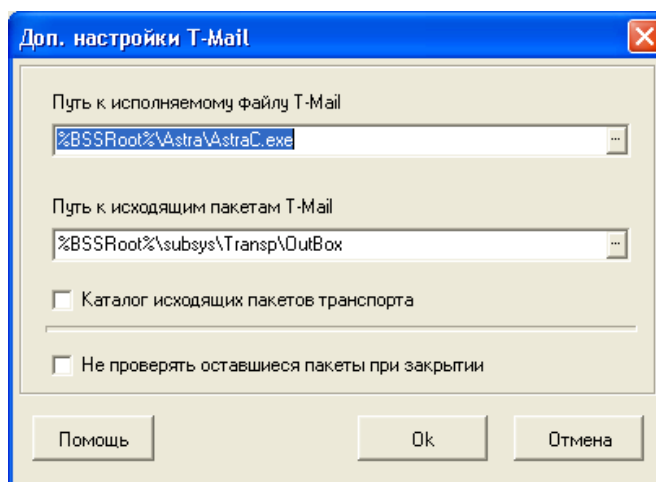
Доп. настройки T-Mail

Путь к исполняемому файлу T-Mail

%BSSRoot%\Astra\AstraC.exe

...

Путь к исходящим пакетам T-Mail

%BSSRoot%\subsys\Transp\OutBox

...

Каталог исходящих пакетов транспорта

Не проверять оставшиеся пакеты при закрытии

Помощь

Ok

Отмена